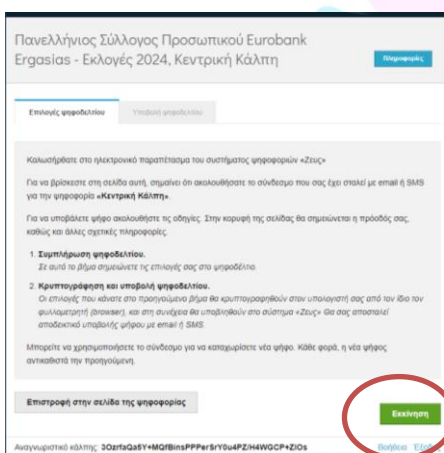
Πανελλήνιος Σύλλογος Προσωπικού Eurobank Ergasias - Εκλογές 2024, Κεντρική Κάλπη

Πληροφορίες

Επιλογές ψηφοδελτίου

Υποβολή ψηφοδελτίου

Καλωσήρθατε στο ηλεκτρονικό παράπετασμα του συστήματος ψηφοφοριών «Ζευς»

Για να βρίσκεστε στη σελίδα αυτή, σημαίνει ότι ακολουθήσατε το σύνδεσμο που σας έχει σταλεί με email ή SMS για την ψηφοφορία «Κεντρική Κάλπη».

Για να υποβάλετε ψήφο ακολουθήστε τις οδηγίες. Στην κορυφή της σελίδας θα σημειώνεται η πρόοδός σας, καθώς και άλλες σχετικές πληροφορίες.

1. Συμπλήρωση ψηφοδελτίου.
Σε αυτό το βήμα σημειώνετε τις επιλογές σας στο ψηφοδέλτιο.

2. Κρυπτογράφηση και υποβολή ψηφοδελτίου.
Οι επιλογές που κάνατε στο προηγούμενο βήμα θα κρυπτογραφηθούν στον υπολογιστή σας από τον ίδιο τον φυλλομετρητή (browser), και στη συνέχεια θα υποβληθούν στο σύστημα «Ζευς» θα σας αποσταλεί αποδεικτικό υποβολής ψήφου με email ή SMS.

Μπορείτε να χρησιμοποιήσετε το σύνδεσμο για να καταχωρίσετε νέα ψήφο. Κάθε φορά, η νέα ψήφος αντικαθιστά την προηγούμενη.

Επιστροφή στην σελίδα της ψηφοφορίας

Εκκίνηση

Αναγνωριστικό κάλπης: 3OzrfaQa5Y+MQfBinsPPPerSrY0u4PZ/H4WGCP+ZIOs

Βοήθεια

Έξοδ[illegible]